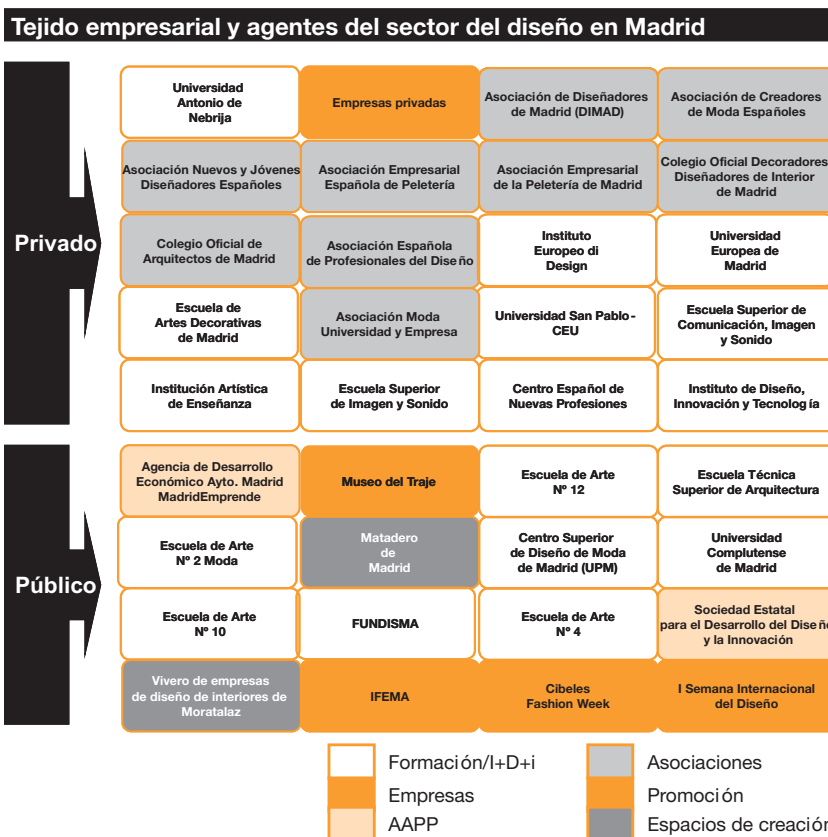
Tejido empresarial y agentes del sector del diseño en Madrid

Privado

| | | | |
|---|---|---|---|
| Universidad Antonio de Nebrija | Empresas privadas | Asociación de Diseñadores de Madrid (DIMAD) | Asociación de Creadores de Moda Españoles |
| Asociación Nuevos y Jóvenes Diseñadores Españoles | Asociación Empresarial Española de Peletería | Asociación Empresarial de la Peletería de Madrid | Colegio Oficial Decoradores Diseñadores de Interior de Madrid |
| Colegio Oficial de Arquitectos de Madrid | Asociación Española de Profesionales del Diseño | Instituto Europeo di Design | Universidad Europea de Madrid |
| Escuela de Artes Decorativas de Madrid | Asociación Moda Universidad y Empresa | Universidad San Pablo-CEU | Escuela Superior de Comunicación, Imagen y Sonido |
| Institución Artística de Enseñanza | Escuela Superior de Imagen y Sonido | Centro Español de Nuevas Profesiones | Instituto de Diseño, Innovación y Tecnología |

Público

| | | | |
|---|---|---|---|
| Agencia de Desarrollo Económico Ayto. Madrid MadridEmprende | Museo del Traje | Escuela de Arte Nº 12 | Escuela Técnica Superior de Arquitectura |
| Escuela de Arte Nº 2 Moda | Matadero de Madrid | Centro Superior de Diseño de Moda de Madrid (UPM) | Universidad Complutense de Madrid |
| Escuela de Arte Nº 10 | FUNDISMA | Escuela de Arte Nº 4 | Sociedad Estatal para el Desarrollo del Diseño y la Innovación |
| Vivero de empresas de diseño de interiores de Moratalaz | IFEMA | Cibeles Fashion Week | I Semana Internacional del Diseño |

Formación/I+D+i
Asociaciones
Empresas
Promoción
AAPP
Espacios de creación